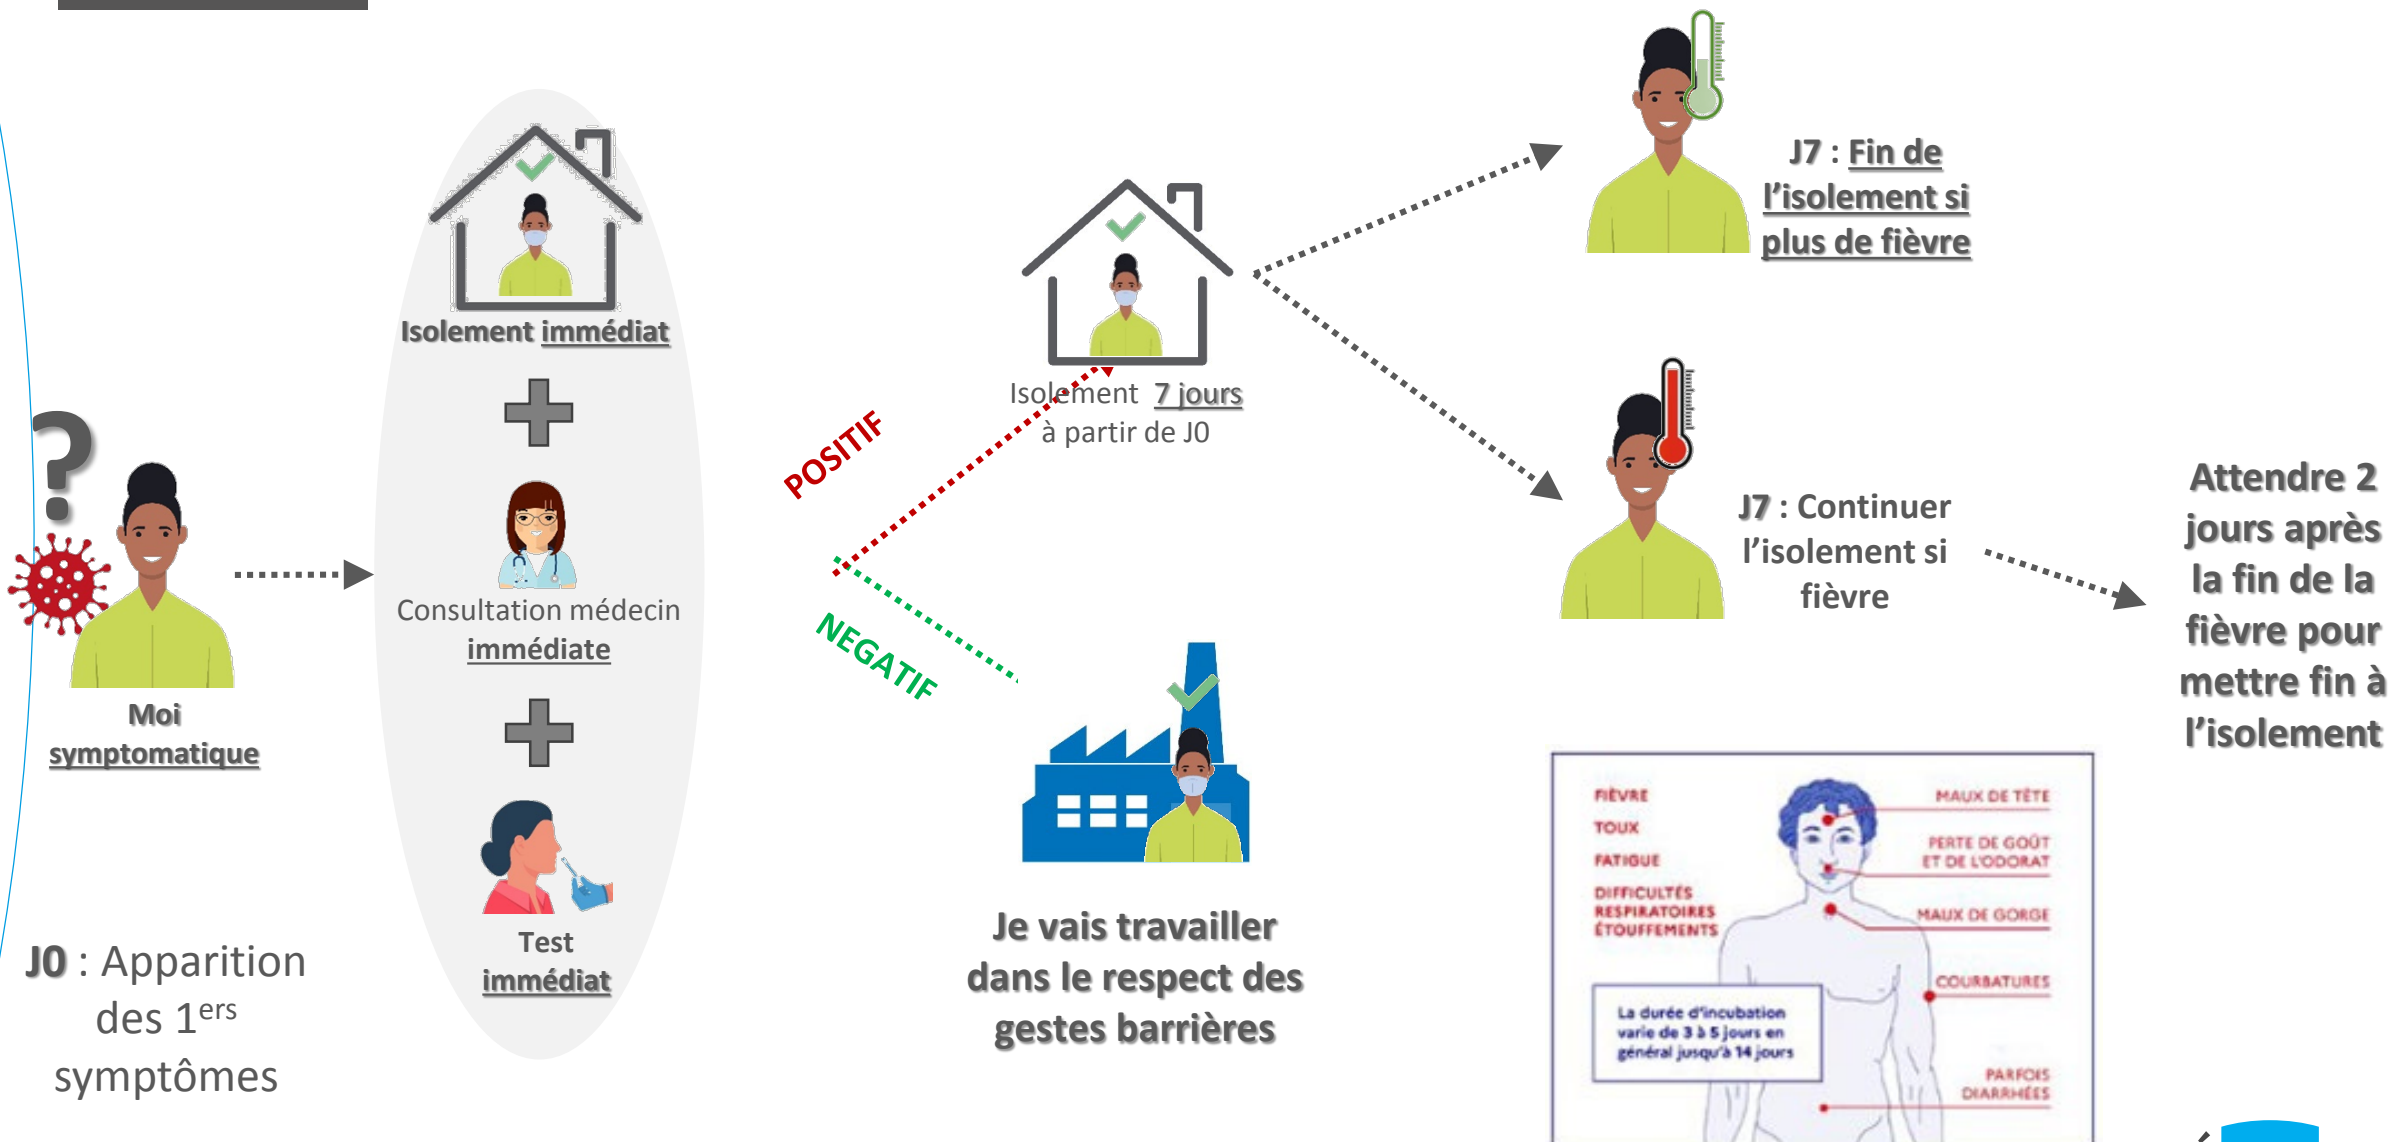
Moi symptomatique

J0 : Apparition des 1$^{ers}$ symptômes

Isolement immédiat

Consultation médecin immédiate

Test immédiat

POSITIF

NEGATIF

Isolement 7 jours à partir de J0

Je vais travailler dans le respect des gestes barrières

J7 : Fin de l'isolement si plus de fièvre

J7 : Continuer l'isolement si fièvre

Attendre 2 jours après la fin de la fièvre pour mettre fin à l'isolement

FIÈVRE
TOUX
FATIGUE
DIFFICULTÉS RESPIRATOIRES ÉTOUFFEMENTS

MAUX DE TÊTE
PERTE DE GOÛT ET DE L'ODORAT
MAUX DE GORGE
COURBATURES
PARFOIS DIARRHÉES

La durée d'incubation varie de 3 à 5 jours en général jusqu'à 14 jours